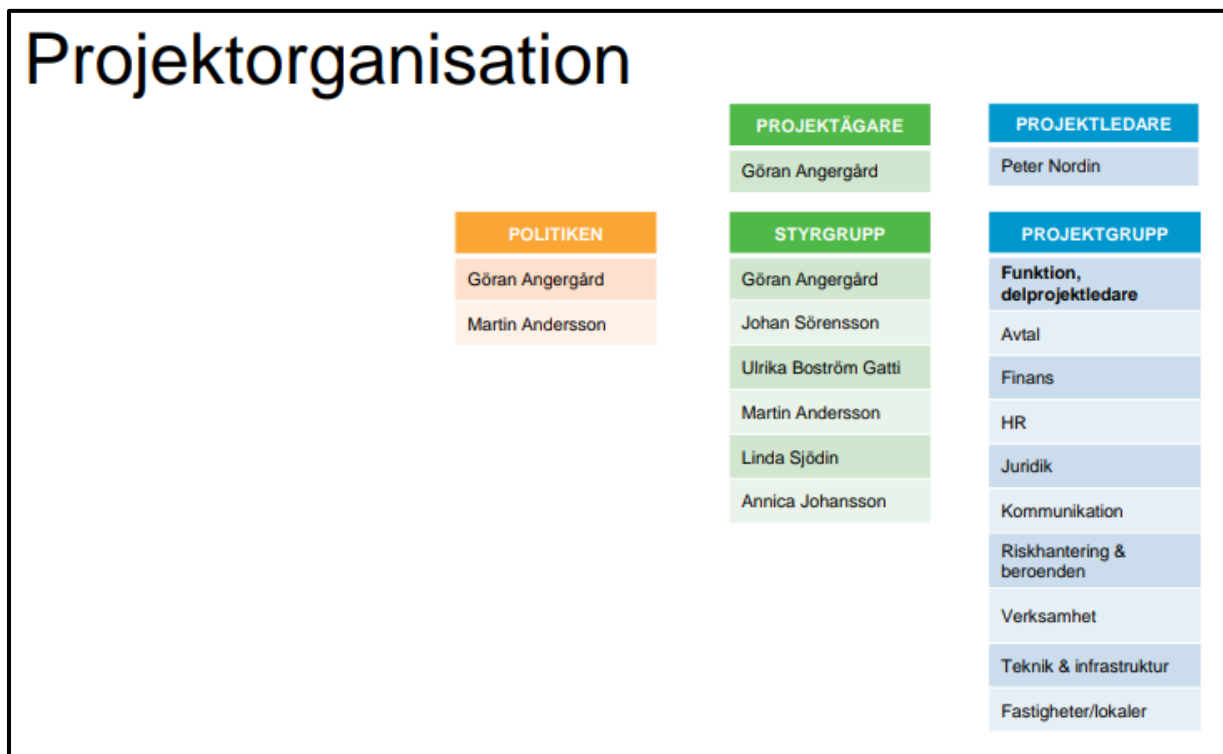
Projektorganisation

| PROJEKTÄGARE |
|---|
| Göran Angergård |

| PROJEKTLEDARE |
|---|
| Peter Nordin |

| POLITIKEN |
|---|
| Göran Angergård |
| Martin Andersson |

| STYRGRUPP |
|---|
| Göran Angergård |
| Johan Sörensson |
| Ulrika Boström Gatti |
| Martin Andersson |
| Linda Sjödin |
| Annica Johansson |

| PROJEKTGRUPP |
|---|
| Funktion, delprojektledare |
| Avtal |
| Finans |
| HR |
| Juridik |
| Kommunikation |
| Riskhantering & beroenden |
| Verksamhet |
| Teknik & infrastruktur |
| Fastigheter/lokaler |